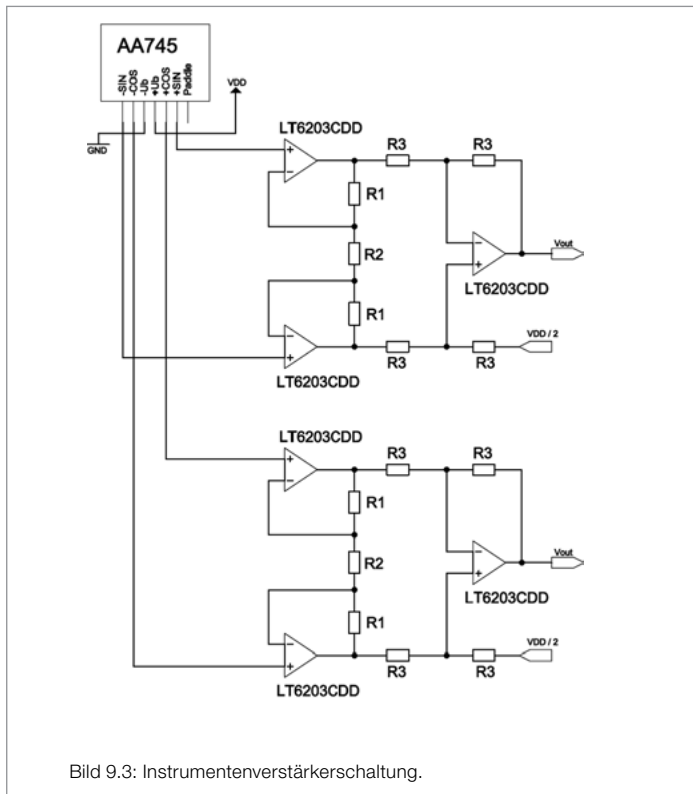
AA745

-SIN
-COS
-Ub
+Ub
+COS
+SIN
Paddle

VDD

GND

LT6203CDD
R3
R3
R1
R2
R1
Vout
LT6203CDD
VDD / 2
R3
R3
LT6203CDD

LT6203CDD
R3
R3
R1
R2
R1
Vout
LT6203CDD
VDD / 2
R3
R3
LT6203CDD

Bild 9.3: Instrumentenverstärkerschaltung.